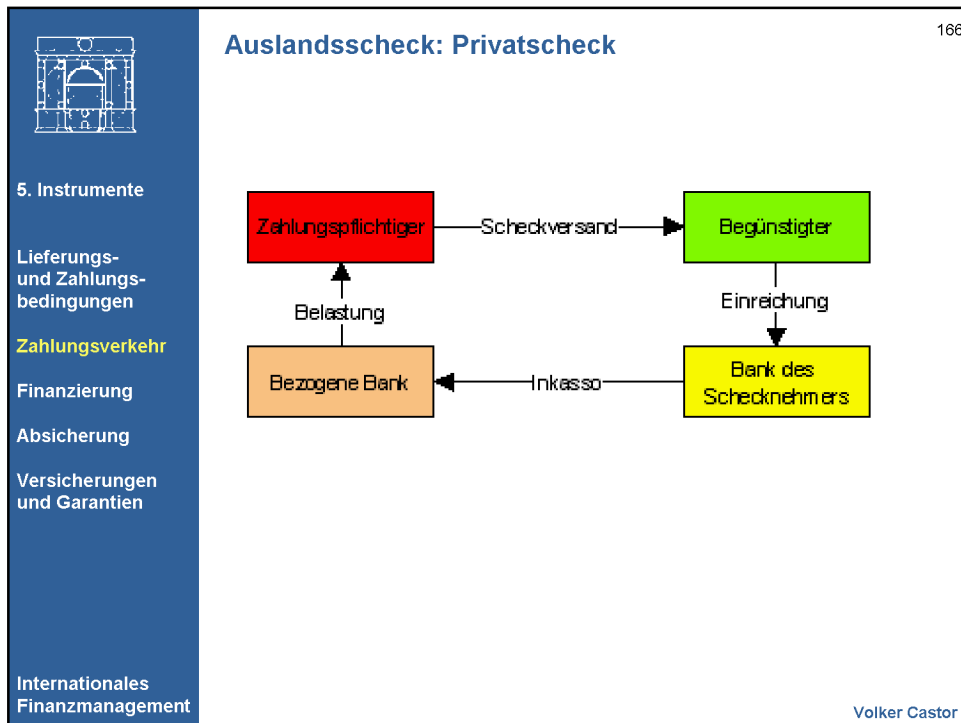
5. Instrumente

Lieferungs- und Zahlungsbedingungen

Zahlungsverkehr

Finanzierung

Absicherung

Versicherungen und Garantien

Internationales Finanzmanagement

Auslandsscheck: Privatscheck

166

Zahlungspflichtiger

Scheckversand

Begünstigter

Belastung

Einreichung

Bezogene Bank

Inkasso

Bank des Schecknehmers

Volker Castor